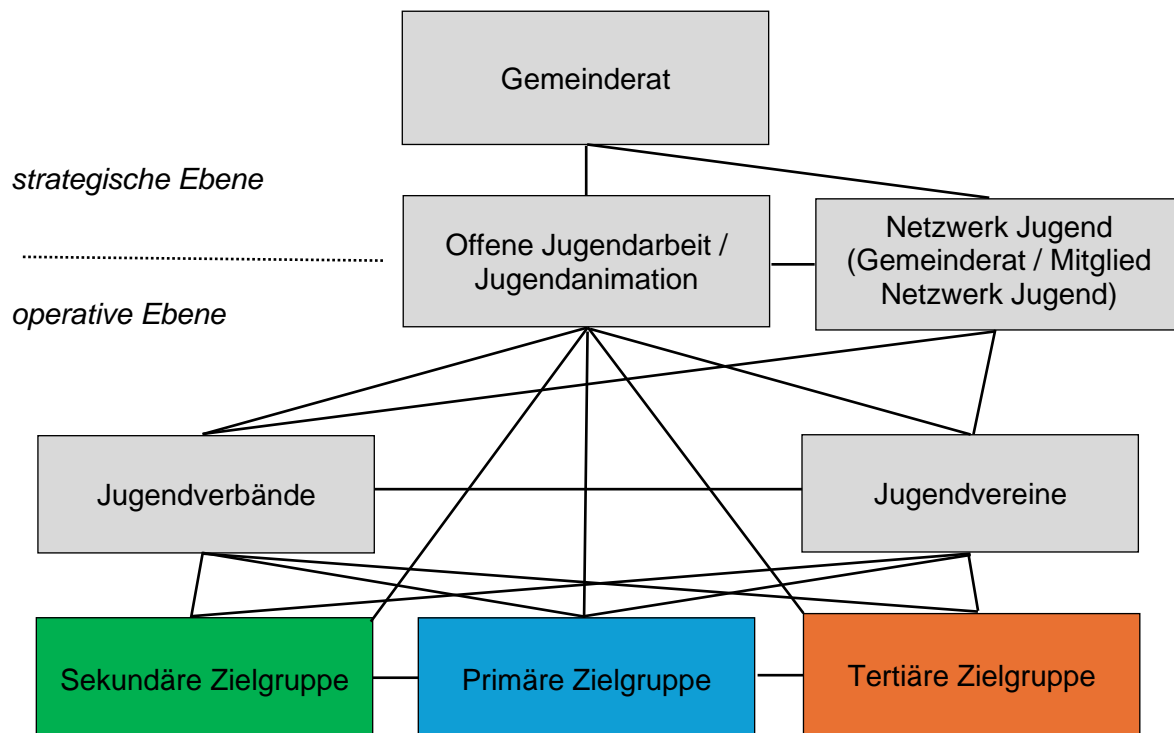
Gemeinderat

strategische Ebene

operative Ebene

Offene Jugendarbeit / Jugendanimation

Netzwerk Jugend (Gemeinderat / Mitglied Netzwerk Jugend)

Jugendverbände

Jugendvereine

Sekundäre Zielgruppe

Primäre Zielgruppe

Tertiäre Zielgruppe